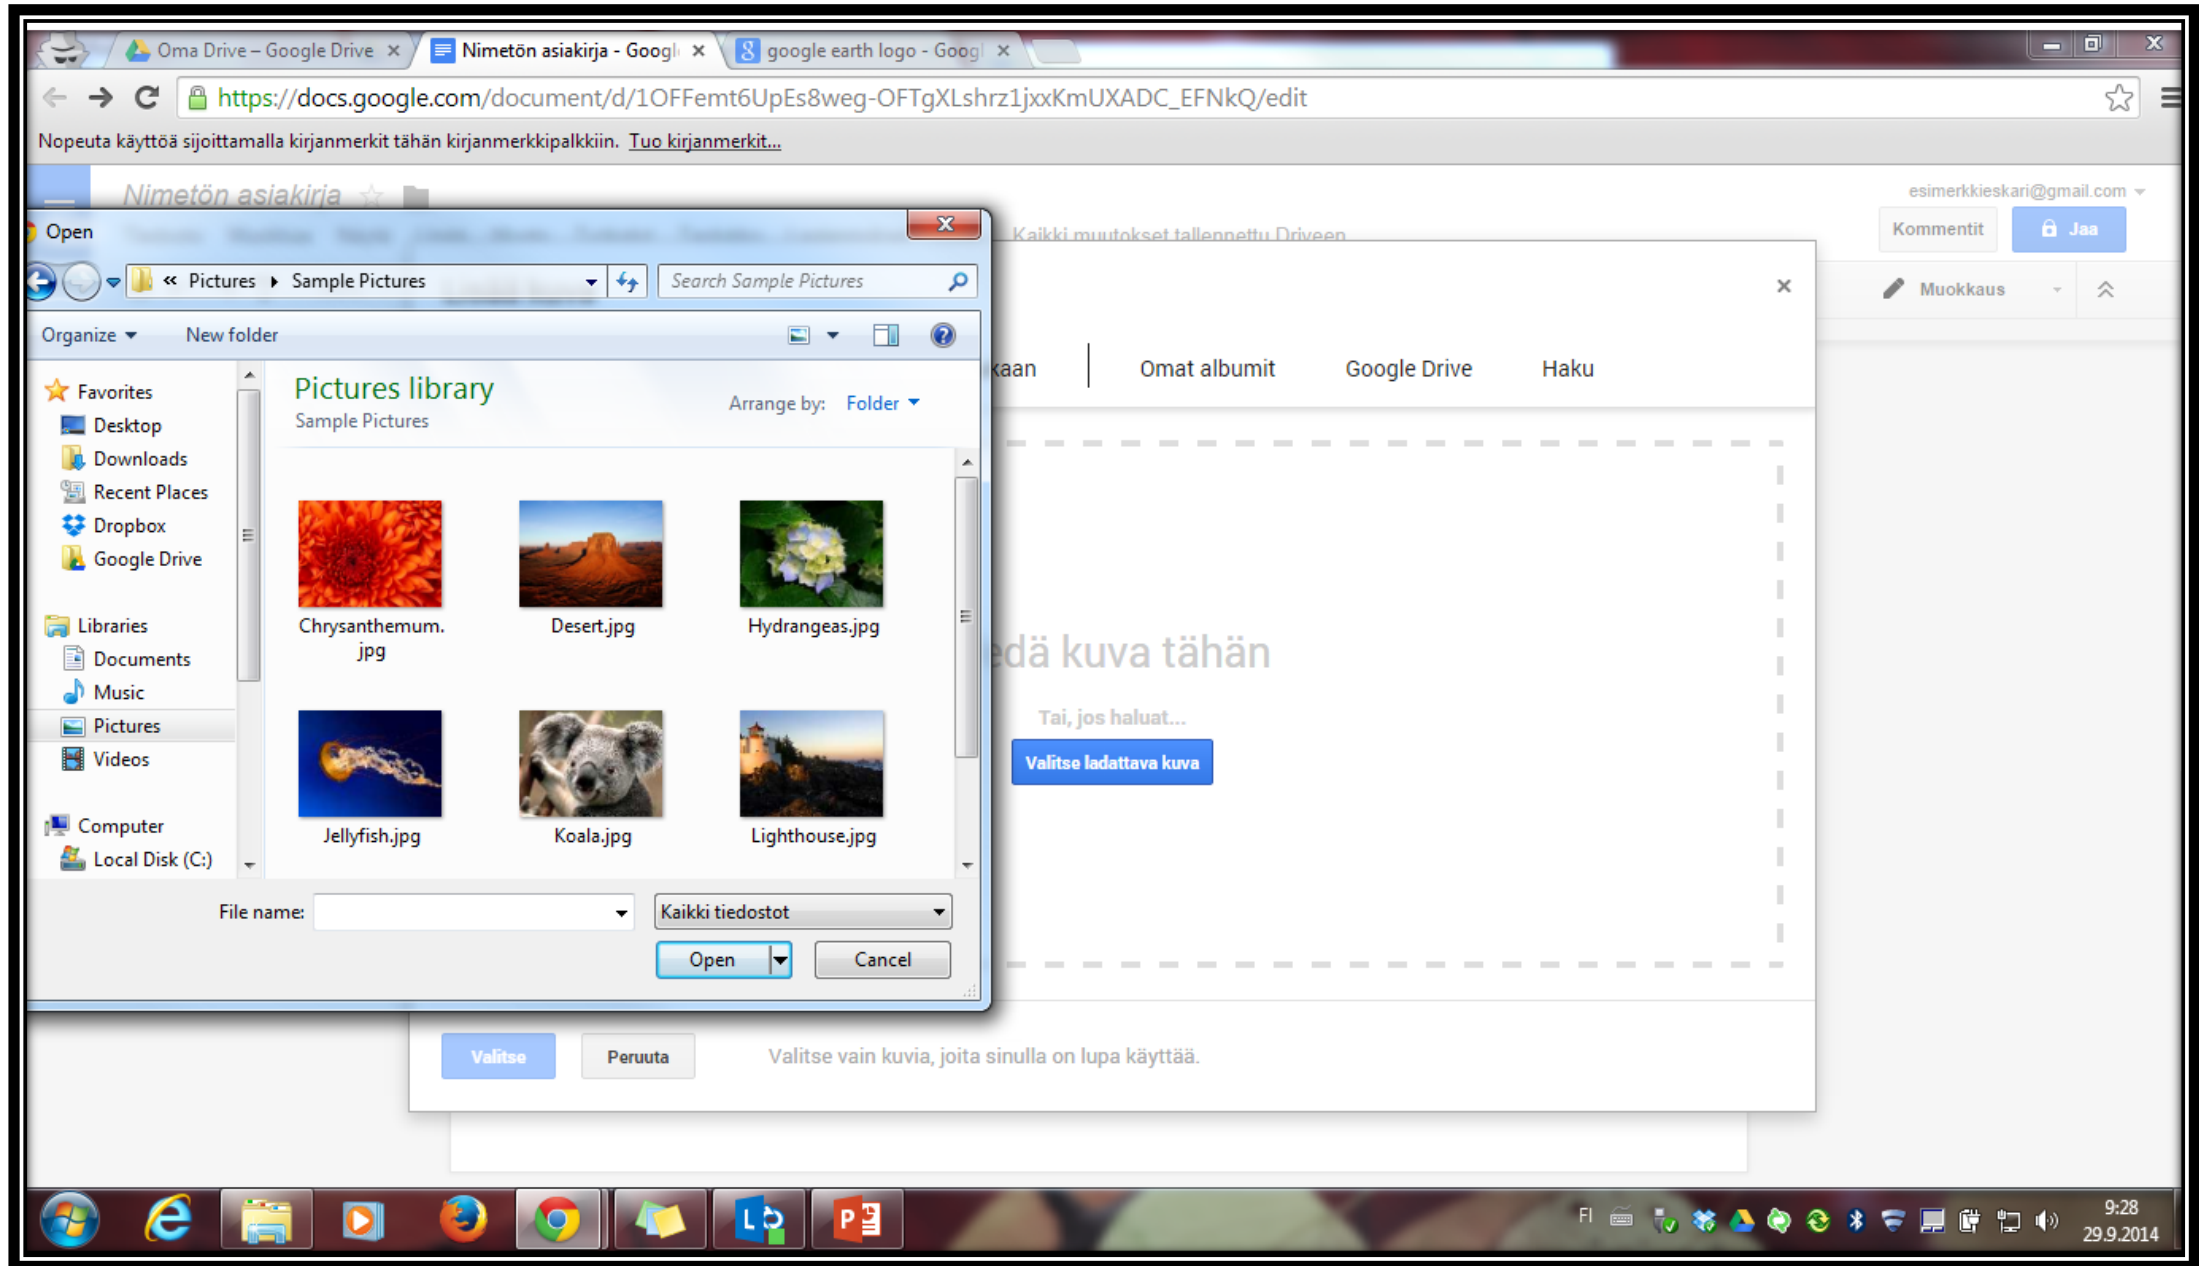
Oma Drive – Google Drive ×
Nimetön asiakirja - Googl ×
google earth logo - Googl ×

https://docs.google.com/document/d/1OFFemt6UpEs8weg-OFTgXLshrz1jxxKmUXADC_EFNkQ/edit

Nopeuta käyttöä sijoittamalla kirjanmerkit tähän kirjanmerkkipalkkiin. Tuo kirjanmerkit...

Nimetön asiakirja

esimerkkieskari@gmail.com

Kommentit
Jaa

Kaikki muutokset tallennettu Driveen

Muokkaus

Open

« Pictures ▸ Sample Pictures

Search Sample Pictures

Organize ▾ New folder

Favorites
Desktop
Downloads
Recent Places
Dropbox
Google Drive

Libraries
Documents
Music
Pictures
Videos

Computer
Local Disk (C:)

Pictures library
Sample Pictures

Arrange by: Folder ▾

Chrysanthemum.jpg
Desert.jpg
Hydrangeas.jpg
Jellyfish.jpg
Koala.jpg
Lighthouse.jpg

File name:
Kaikki tiedostot
Open
Cancel

×

kaan
Omat albumit
Google Drive
Haku

edä kuva tähän

Tai, jos haluat...

Valitse ladattava kuva

Valitse
Peruuta
Valitse vain kuvia, joita sinulla on lupa käyttää.

FI
9:28
29.9.2014